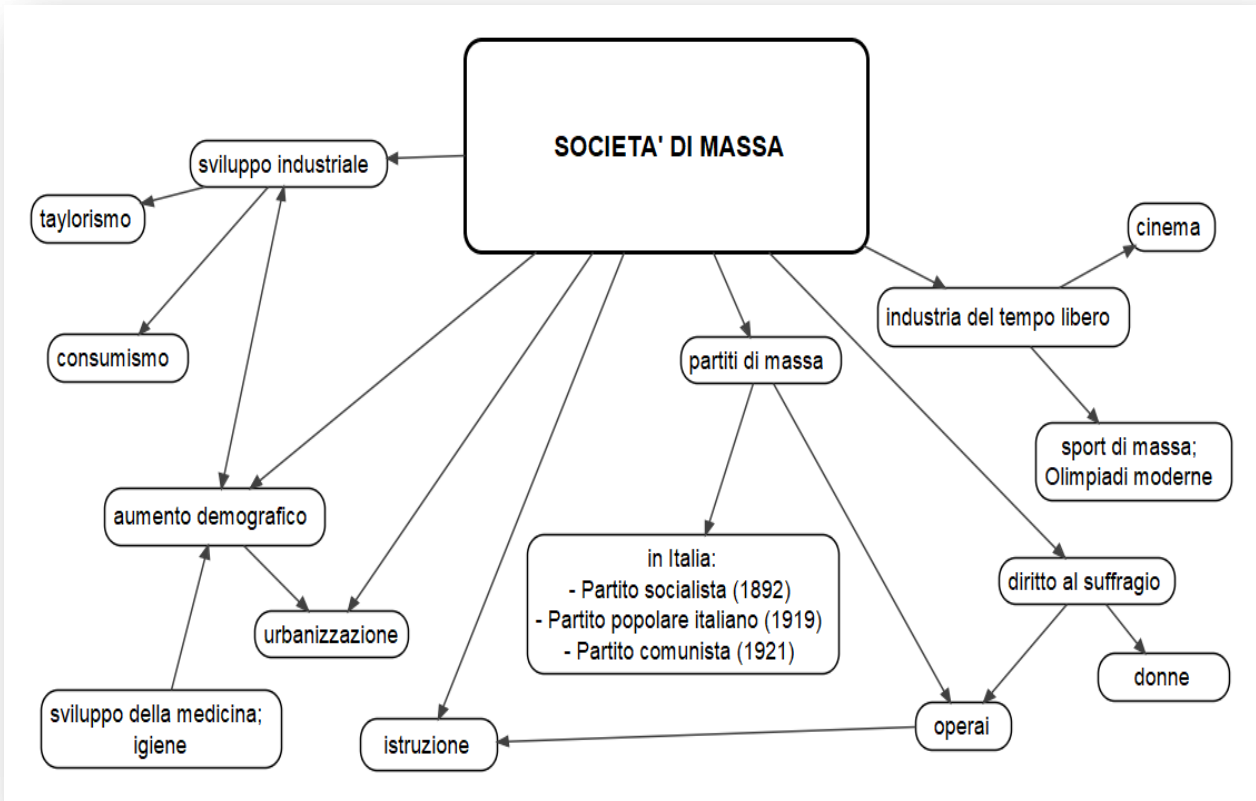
SOCIETA' DI MASSA

sviluppo industriale

taylorismo

consumismo

aumento demografico

urbanizzazione

sviluppo della medicina; igiene

istruzione

partiti di massa

in Italia:
- Partito socialista (1892)
- Partito popolare italiano (1919)
- Partito comunista (1921)

operai

diritto al suffragio

donne

industria del tempo libero

cinema

sport di massa; Olimpiadi moderne